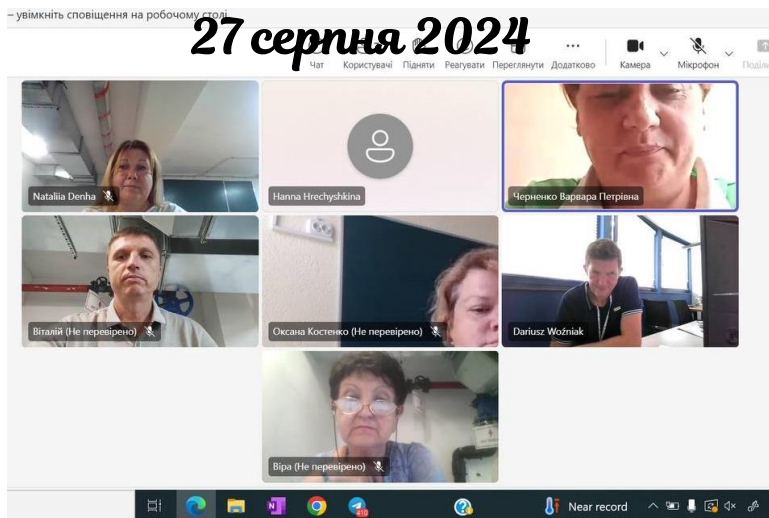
– увімкніть сповіщення на робочому столі

27 серпня 2024

Чат Користувачі Підняти Реагувати Переглянути Додатково Камера Мікрофон Поділ

Nataliia Denha

Hanna Hrechyshkina

Черненко Варвара Петрівна

Віталій (Не перевірено)

Оксана Костенко (Не перевірено)

Dariusz Woźniak

Віра (Не перевірено)

Near record